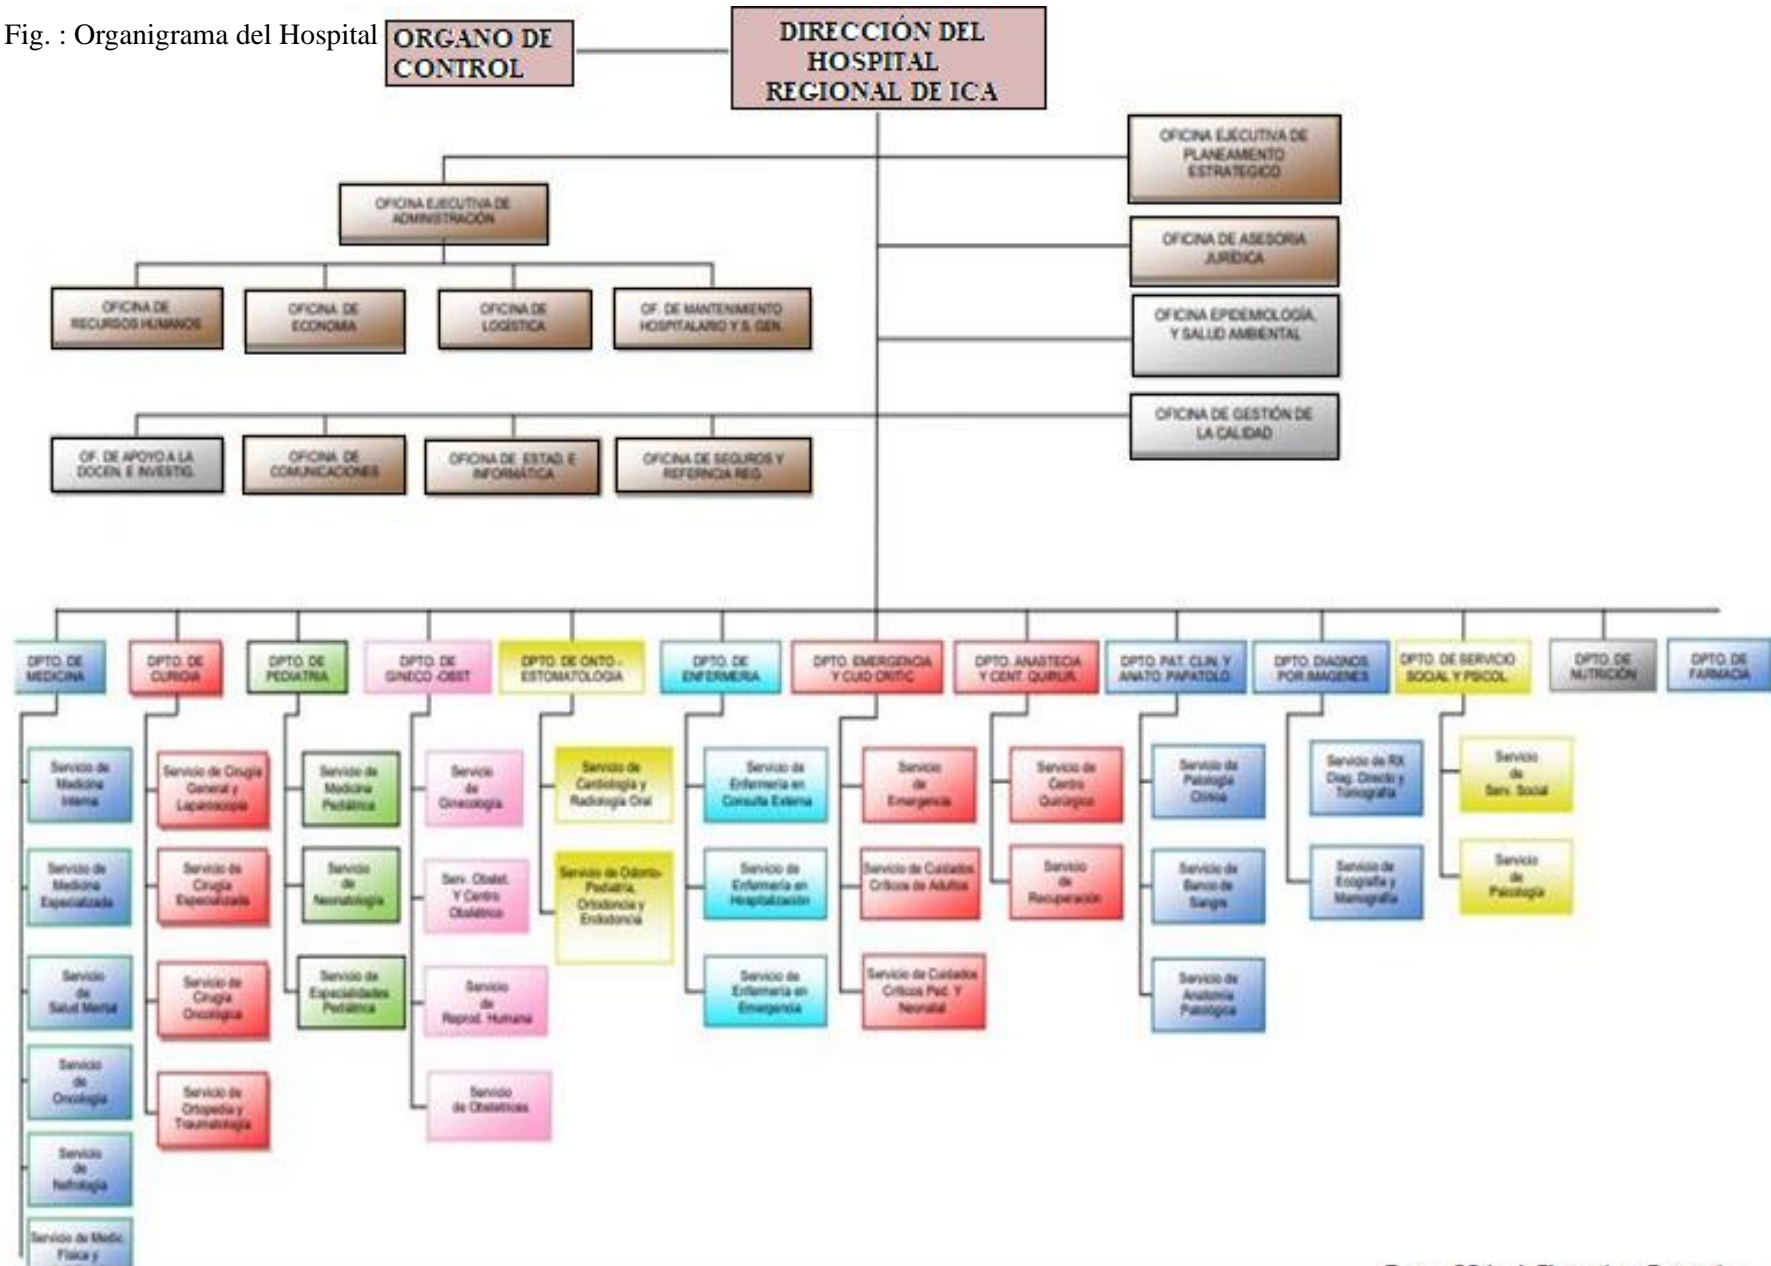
Fig. : Organigrama del Hospital

ORGANO DE CONTROL

DIRECCIÓN DEL HOSPITAL REGIONAL DE ICA

OFICINA EJECUTIVA DE PLANEAMIENTO ESTRATEGICO

OFICINA EJECUTIVA DE ADMINISTRACION

OFICINA DE ASESORIA JURIDICA

OFICINA DE RECURSOS HUMANOS

OFICINA DE ECONOMIA

OFICINA DE LOGISTICA

OF. DE MANTENIMIENTO HOSPITALARIO Y S. GEN.

OFICINA EPIDEMIOLOGÍA Y SALUD AMBIENTAL

OFICINA DE GESTIÓN DE LA CALIDAD

OF. DE APOYO A LA DOCEN. E INVESTIG.

OFICINA DE COMUNICACIONES

OFICINA DE ESTAD. E INFORMÁTICA

OFICINA DE SEGUROS Y REFERENCIA REG.

DPTO. DE MEDICINA

DPTO. DE CIRUGIA

DPTO. DE PEDIATRIA

DPTO. DE GINECO -OBST

DPTO. DE ONTO - ESTOMATOLOGIA

DPTO. DE ENFERMERIA

DPTO. EMERGENCIA Y CUID CRITIC

DPTO. ANASTECIA Y CENT. QUIRUR.

DPTO. PAT. CLIN. Y ANATO. PAPATOLO

DPTO. DIAGNOS POR IMAGENES

DPTO. DE SERVICIO SOCIAL Y PSICOL.

DPTO. DE NUTRICIÓN

DPTO. DE FARMACIA

Servicio de Medicina Interna

Servicio de Medicina Especializada

Servicio de Salud Mental

Servicio de Oncología

Servicio de Nefrología

Servicio de Medic. Fisica y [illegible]

Servicio de Cirugía General y Laparoscopia

Servicio de Cirugía Especializada

Servicio de Cirugía Oncológica

Servicio de Ortopedia y Traumatología

Servicio de Medicina Pediátrica

Servicio de Neonatología

Servicio de Especialidades Pediátrica

Servicio de Ginecología

Serv. Obstet. Y Centro Obstétrico

Servicio de Reprod. Humana

Servicio de Obstetricias

Servicio de Cardiología y Radiología Oral

Servicio de Odonto-Pediatría, Ortodoncia y Endodoncia

Servicio de Enfermería en Consulta Externa

Servicio de Enfermería en Hospitalización

Servicio de Enfermería en Emergencia

Servicio de Emergencia

Servicio de Cuidados Críticos de Adultos

Servicio de Cuidados Críticos Ped. Y Neonatal

Servicio de Centro Quirúrgico

Servicio de Recuperación

Servicio de Patología Clínica

Servicio de Banco de Sangre

Servicio de Anatomía Patológica

Servicio de RX Diag. Directo y Tomografía

Servicio de Ecografía y Mamografía

Servicio de Serv. Social

Servicio de Psicología

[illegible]